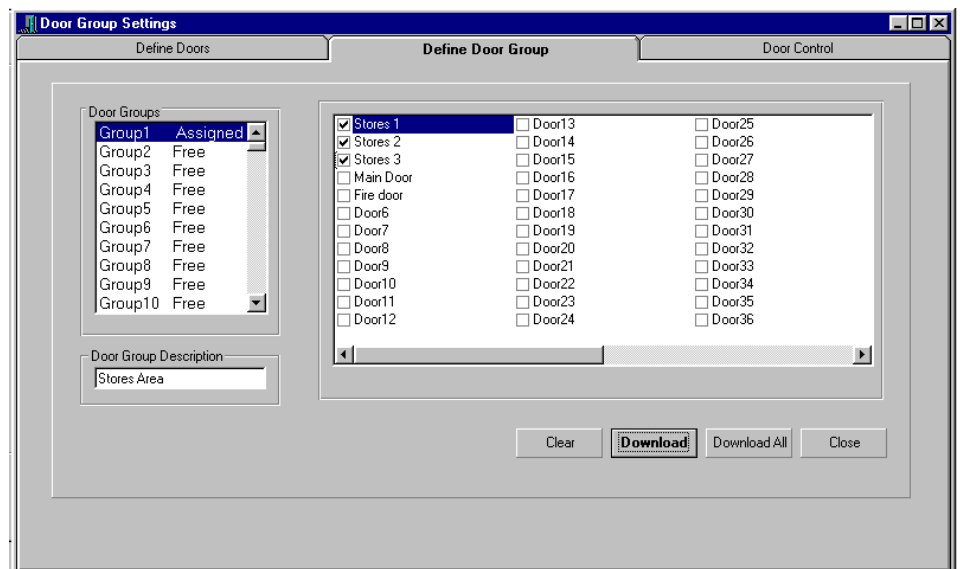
Door Group Settings

Define Doors
Define Door Group
Door Control

Door Groups
Group1 Assigned
Group2 Free
Group3 Free
Group4 Free
Group5 Free
Group6 Free
Group7 Free
Group8 Free
Group9 Free
Group10 Free

Door Group Description
Stores Area

Stores 1
Stores 2
Stores 3
Main Door
Fire door
Door6
Door7
Door8
Door9
Door10
Door11
Door12

Door13
Door14
Door15
Door16
Door17
Door18
Door19
Door20
Door21
Door22
Door23
Door24

Door25
Door26
Door27
Door28
Door29
Door30
Door31
Door32
Door33
Door34
Door35
Door36

Clear
Download
Download All
Close